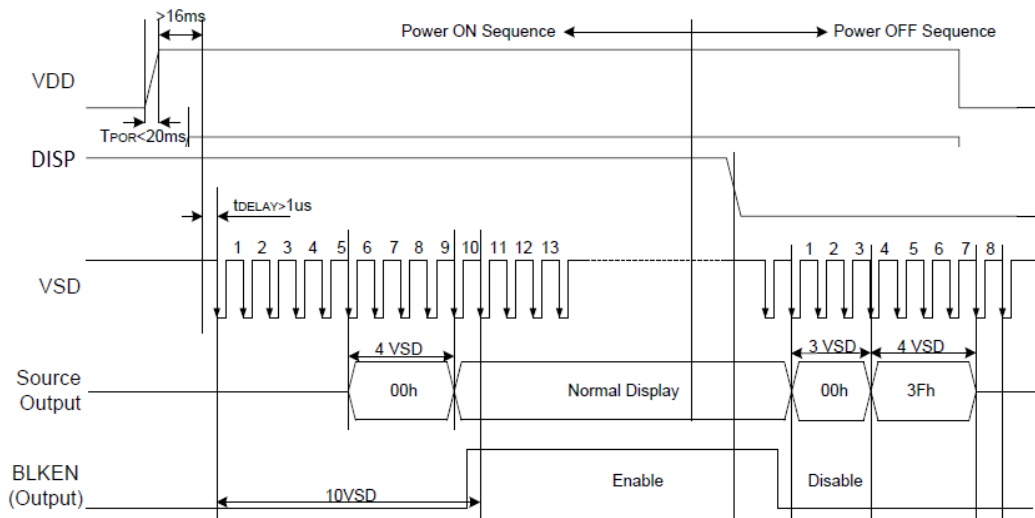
>16ms

Power ON Sequence

Power OFF Sequence

VDD

$T_{POR}$<20ms

DISP

$t_{DELAY}$>1us

1 2 3 4 5 6 7 8 9 10 11 12 13

1 2 3 4 5 6 7 8

VSD

4 VSD

3 VSD

4 VSD

Source Output

00h

Normal Display

00h

3Fh

BLKEN (Output)

Enable

Disable

10VSD